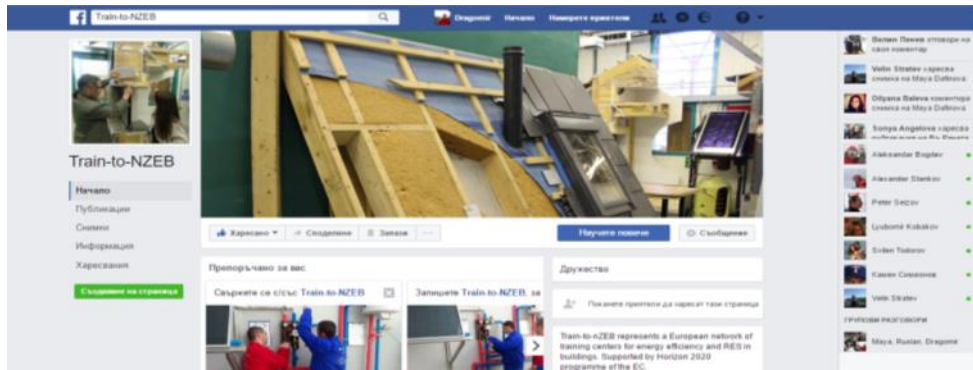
Train-to-NZEB

Dragomir Начало Намерете приятели

Train-to-NZEB

Начало
Публикации
Снимки
Информация
Харесвания

Създаване на страница

Харесано Споделяне Запази ···

Научете повече

Съобщение

Препоръчано за вас

Свържете се със Train-to-NZEB

Запишете Train-to-NZEB, за

Дружество

Поканете приятели да харесат тази страница

Train-to-nZEB represents a European network of training centers for energy efficiency and RES in buildings. Supported by Horizon 2020 programme of the EC.

Велин Пенев отговори на свой коментар

Velin Stratev хареса снимка на Maya Dafinova

Dilyana Baleva коментира снимка на Maya Dafinova

Sonya Angelova хареса публикация на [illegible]

Aleksandar Bogdev

Alexander Stankov

Peter Sezov

Lyubomir Kolakov

Svilen Todorov

Камен Симеонов

Velin Stratev

ГРУПОВИ РАЗГОВОРИ

Maya, Ruslan, Dragomir